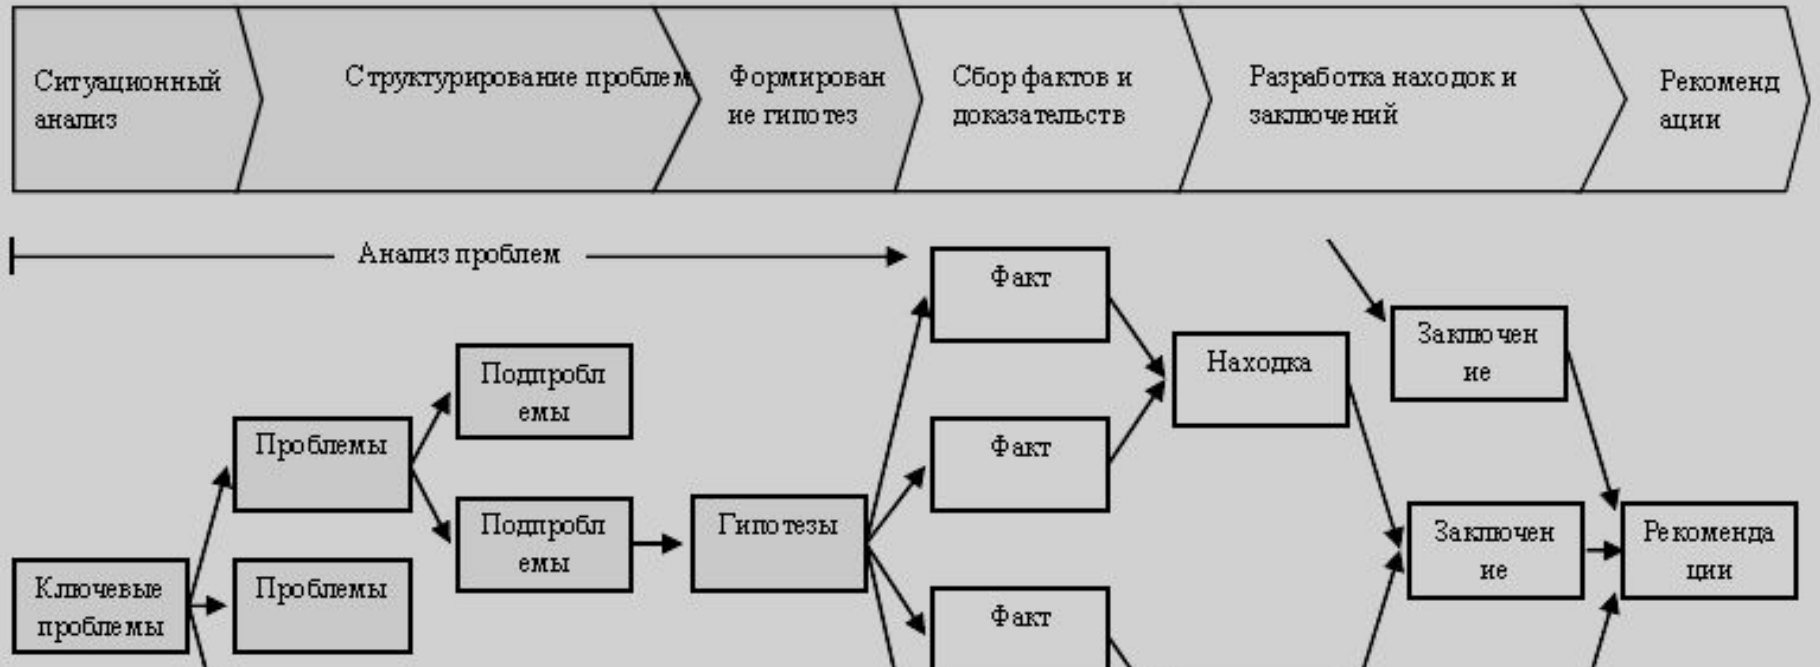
Ситуационный анализ

Структурирование проблем

Формирование гипотез

Сбор фактов и доказательств

Разработка находок и заключений

Рекомендации

Анализ проблем

Факт

Находка

Заключение

Подпроблемы

Проблемы

Факт

Подпроблемы

Гипотезы

Заключение

Рекомендации

Ключевые проблемы

Проблемы

Факт